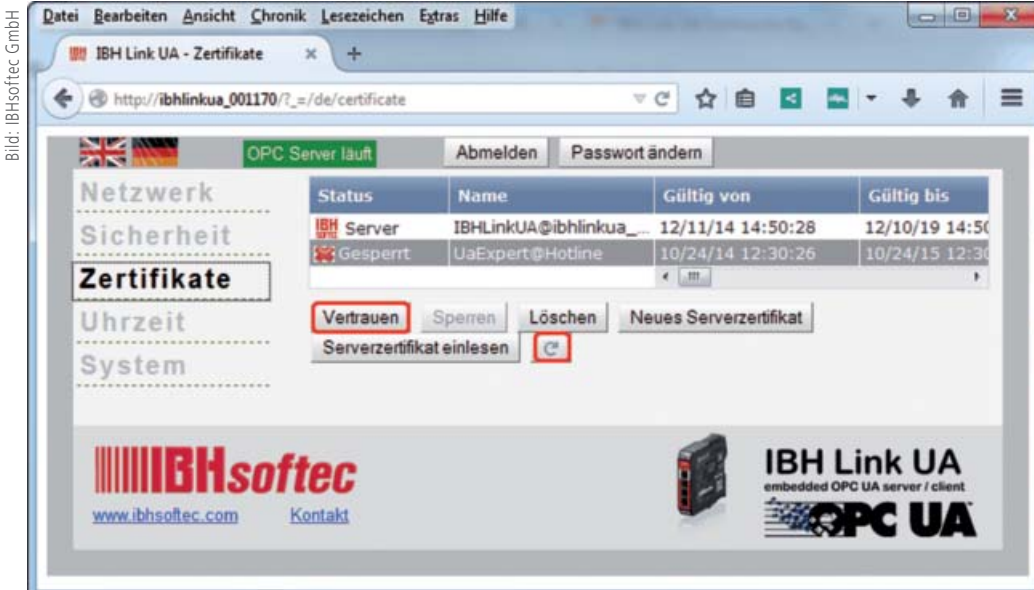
Bild: IBHsoftec GmbH

Datei Bearbeiten Ansicht Chronik Lesezeichen Extras Hilfe

IBH Link UA - Zertifikate ×

http://ibhlinkua_001170/?_=/de/certificate

OPC Server läuft Abmelden Passwort ändern

Netzwerk
Sicherheit
Zertifikate
Uhrzeit
System

| Status | Name | Gültig von | Gültig bis |
|---|---|---|---|
| Server | IBHLinkUA@ibhlinkua_... | 12/11/14 14:50:28 | 12/10/19 14:5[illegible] |
| Gesperrt | UaExpert@Hotline | 10/24/14 12:30:26 | 10/24/15 12:3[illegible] |

Vertrauen Sperren Löschen Neues Serverzertifikat
Serverzertifikat einlesen

IBHsoftec
www.ibhsoftec.com Kontakt

IBH Link UA
embedded OPC UA server / client
OPC UA